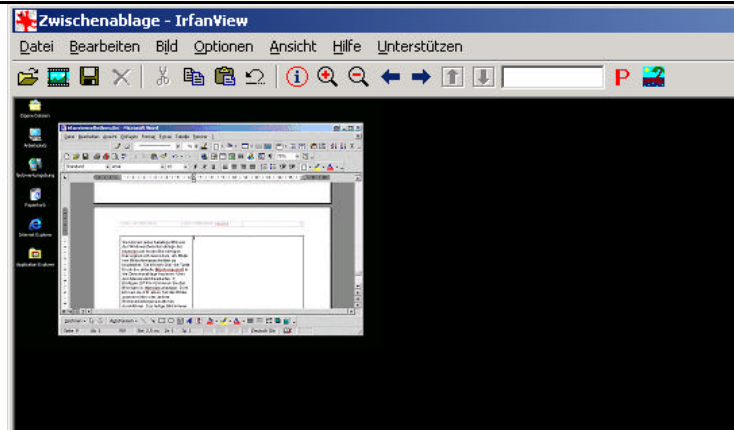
Zwischenablage - IrfanView

Datei Bearbeiten Bild Optionen Ansicht Hilfe Unterstützen

P

Eigene Dateien

Arbeitsplatz

Netzwerkumgebung

Papierkorb

Internet Explorer

Application Explorer

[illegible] - Microsoft Word

Datei Bearbeiten Ansicht Einfügen Format Extras Tabelle Fenster ?

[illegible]